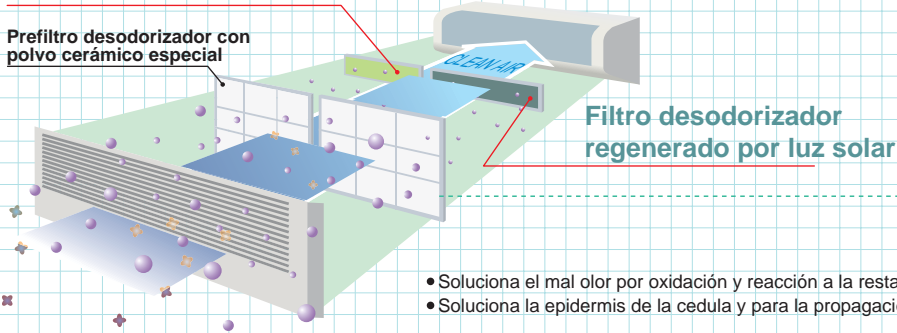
Prefiltro desodorizador con polvo cerámico especial

CLEAN AIR

Filtro desodorizador regenerado por luz solar

• Soluciona el mal olor por oxidación y reacción a la resta
• Soluciona la epidermis de la cedula y para la propagaci